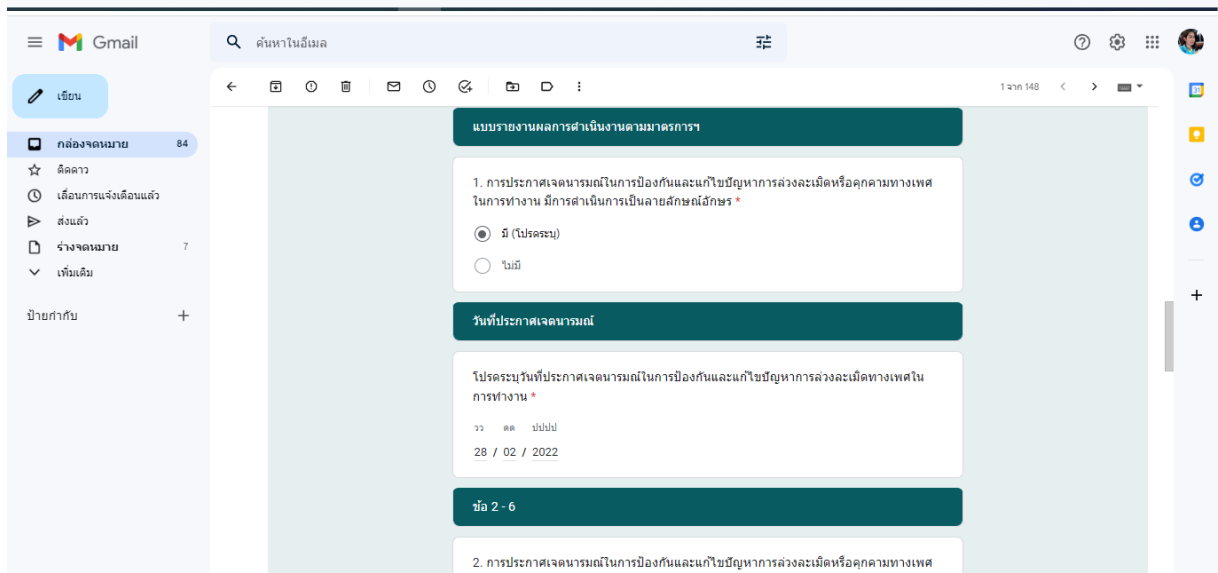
Gmail

ค้นหาในอีเมล

เขียน

กล่องจดหมาย 84
ติดดาว
เลื่อนการแจ้งเตือนแล้ว
ส่งแล้ว
ร่างจดหมาย 7
เพิ่มเติม

ป้ายกำกับ +

1 จาก 148

แบบรายงานผลการดำเนินงานตามมาตรการฯ

1. การประกาศเจตนารมณ์ในการป้องกันและแก้ไขปัญหาการล่วงละเมิดหรือคุกคามทางเพศในการทำงาน มีการดำเนินการเป็นลายลักษณ์อักษร *

มี (โปรดระบุ)

ไม่มี

วันที่ประกาศเจตนารมณ์

โปรดระบุวันที่ประกาศเจตนารมณ์ในการป้องกันและแก้ไขปัญหาการล่วงละเมิดทางเพศในการทำงาน *

วว ดด ปปปป
28 / 02 / 2022

ข้อ 2 - 6

2. การประกาศเจตนารมณ์ในการป้องกันและแก้ไขปัญหาการล่วงละเมิดหรือคุกคามทางเพศ